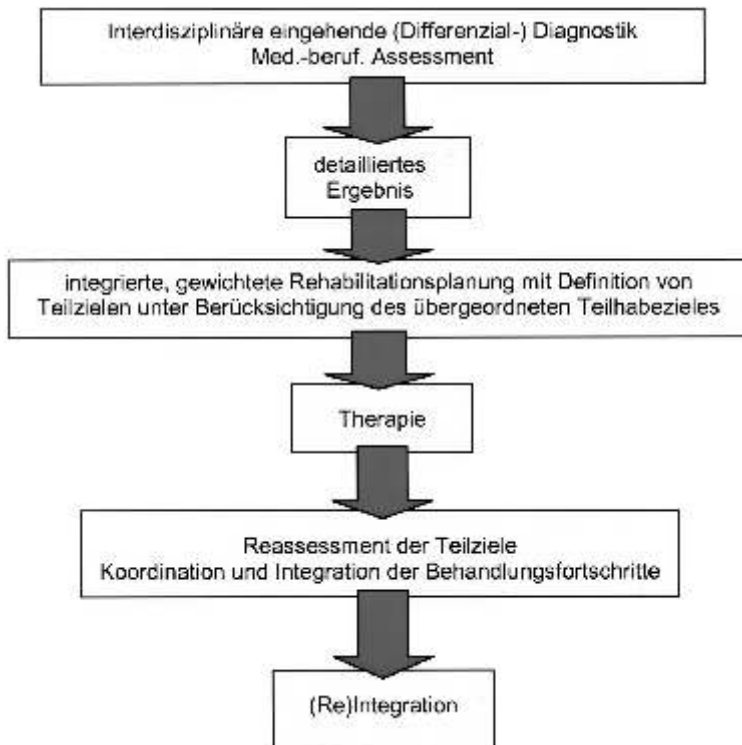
Interdisziplinäre eingehende (Differenzial-) Diagnostik
Med.-beruf. Assessment

detailliertes
Ergebnis

integrierte, gewichtete Rehabilitationsplanung mit Definition von Teilzielen unter Berücksichtigung des übergeordneten Teilhabezieles

Therapie

Reassessment der Teilziele
Koordination und Integration der Behandlungsfortschritte

(Re)Integration